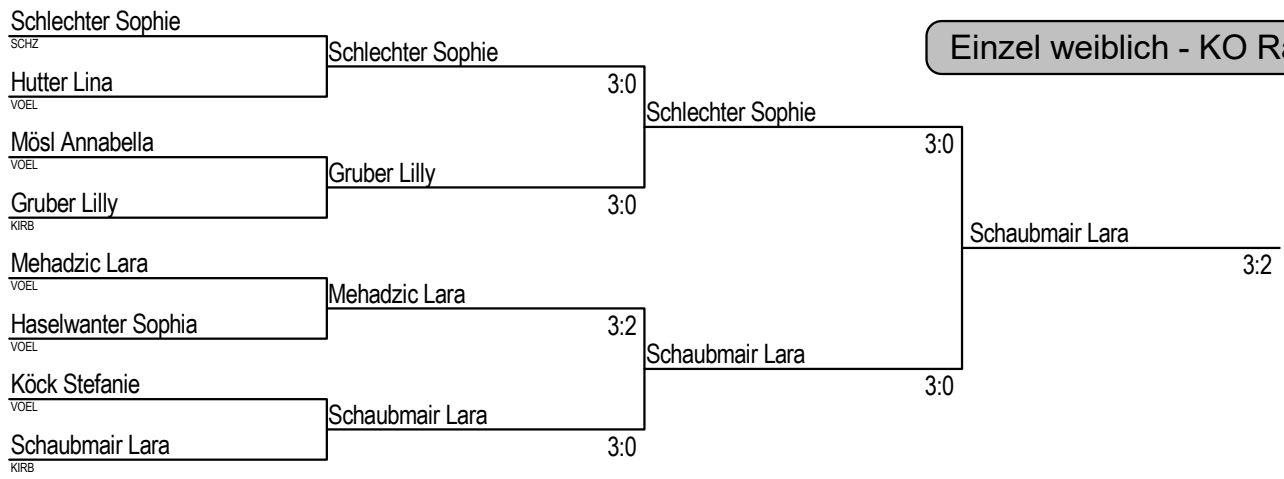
Einzel weiblich - KO Ra

Schlechter Sophie
SCHZ
Hutter Lina
VOEL
Mösl Annabella
VOEL
Gruber Lilly
KIRB
Mehadzic Lara
VOEL
Haselwanter Sophia
VOEL
Köck Stefanie
VOEL
Schaubmair Lara
KIRB

Schlechter Sophie
3:0
Gruber Lilly
3:0
Mehadzic Lara
3:2
Schaubmair Lara
3:0

Schlechter Sophie
3:0
Schaubmair Lara
3:0

Schaubmair Lara
3:2